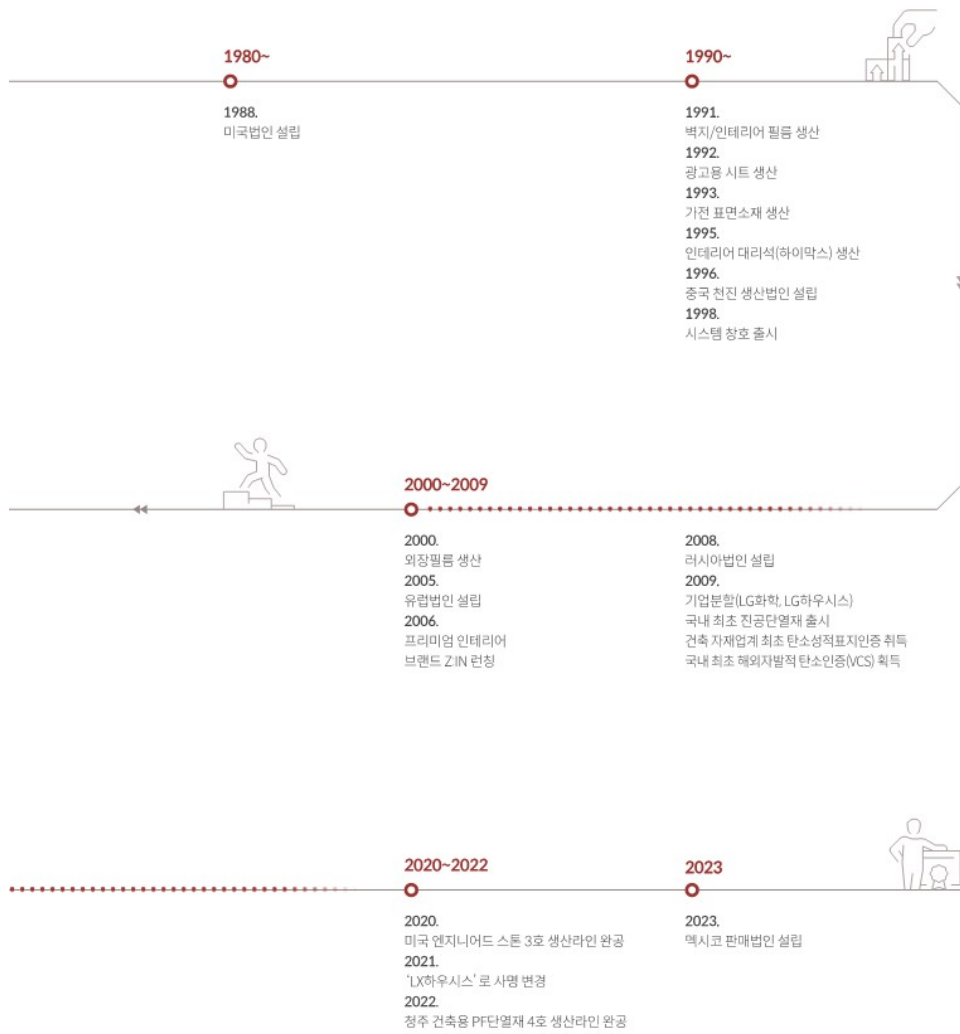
1980~

1988.
미국법인 설립

1990~

1991.
벽지/인테리어 필름 생산
1992.
광고용 시트 생산
1993.
가전 표면소재 생산
1995.
인테리어 대리석(하이막스) 생산
1996.
중국 천진 생산법인 설립
1998.
시스템 창호 출시

2000~2009

2000.
외장필름 생산
2005.
유럽법인 설립
2006.
프리미엄 인테리어
브랜드 Z:IN 런칭

2008.
러시아법인 설립
2009.
기업분할(LG화학, LG하우시스)
국내 최초 진공단열재 출시
건축 자재업계 최초 탄소성적표지인증 취득
국내 최초 해외자발적 탄소인증(VCS) 획득

2020~2022

2020.
미국 엔지니어드 스톤 3호 생산라인 완공
2021.
'LX하우시스'로 사명 변경
2022.
청주 건축용 PF단열재 4호 생산라인 완공

2023

2023.
멕시코 판매법인 설립